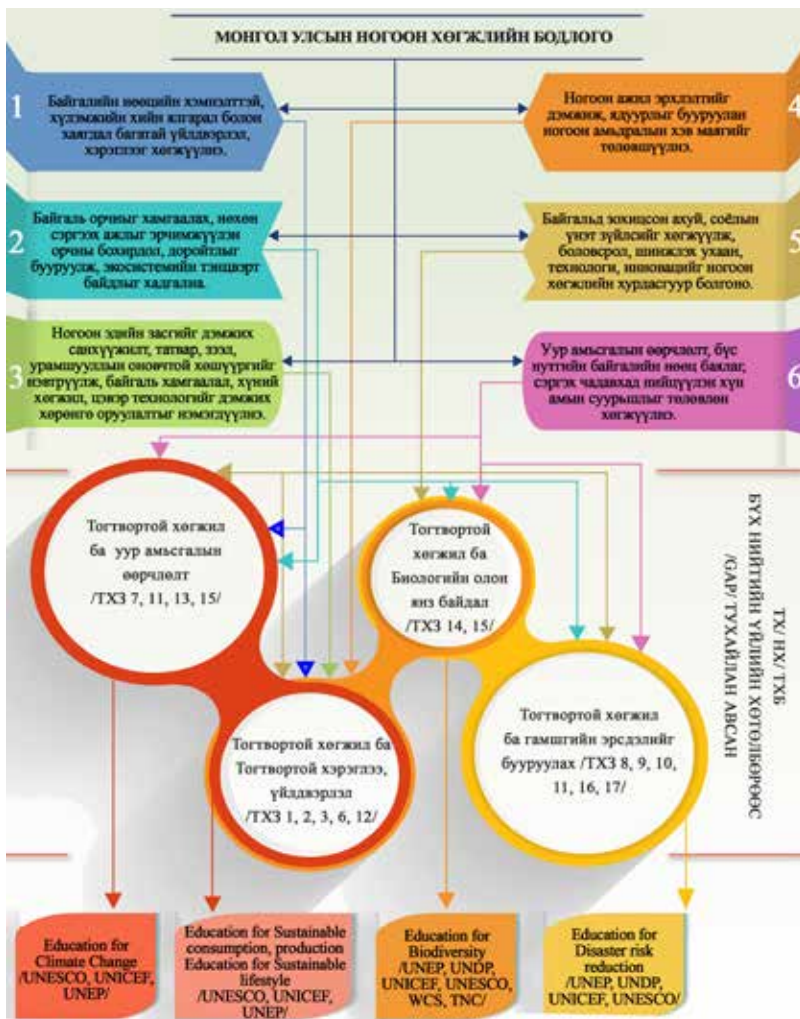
МОНГОЛ УЛСЫН НОГООН ХӨГЖЛИЙН БОДЛОГО

1

Байгалийн нөөцийн хэмнэлттэй, хүлэмжийн хийн ялгарал болон хаягдал бага­тай үйлдвэрлэл, хэрэглээг хөгжүүлэх.

4

Ногоон ажил эрхлэлтийг дэмжиж, ядуурлыг бууруулан ногоон амьдралын хэв маягийг төлөвшүүлэх.

2

Байгаль орчныг хамгаалах, нөхөн сэргээх ажлыг эрчимжүүлэн орчны бохирдол, доройтлыг бууруулж, экосистемийн тэнцвэрт байдлыг хадгалах

5

Байгальд зохицсон ахуй, соёлын үнэт зүйлсийг хөгжүүлж, боловсрол, шинжлэх ухаан, технологи, инновацийг ногоон хөгжлийн хурдасгуур болгоно.

3

Ногоон эдийн засгийг дэмжих санхүүжилт, татвар, зээл, урамшууллын оновчтой хөшүүргийг нэвтрүүлж, байгаль хамгаалал, хүний хөгжил, цэвэр технологийг дэмжих хөрөнгө оруулалтыг нэмэгдүүлэх.

6

Уур амьсгалын өөрчлөлт, бүс нутгийн байгалийн нөөц баялаг, сэргэх чадавхад нийцүүлэн хүн амын суурьшлыг төлөвлөн хөгжүүлэх.

Тогтвортой хөгжил ба уур амьсгалын өөрчлөлт /ТХЗ 7, 11, 13, 15/

Тогтвортой хөгжил ба Биологийн олон янз байдал /ТХЗ 14, 15/

Тогтвортой хөгжил ба Тогтвортой хэрэглээ, үйлдвэрлэл /ТХЗ 1, 2, 3, 6, 12/

Тогтвортой хөгжил ба гамшгийн эрсдэлийг бууруулах /ТХЗ 8, 9, 10, 11, 16, 17/

ТХ/ НХ/ ТХБ БҮХ НИЙТИЙН ҮЙЛИЙН ХӨТӨЛБӨРӨӨС /GAP/ ТУХАЙЛАН АВСАН

Education for Climate Change /UNESCO, UNICEF, UNEP/

Education for Sustainable consumption, production Education for Sustainable lifestyle /UNESCO, UNICEF, UNEP/

Education for Biodiversity /UNEP, UNDP, UNICEF, UNESCO, WCS, TNC/

Education for Disaster risk reduction /UNEP, UNDP, UNICEF, UNESCO/